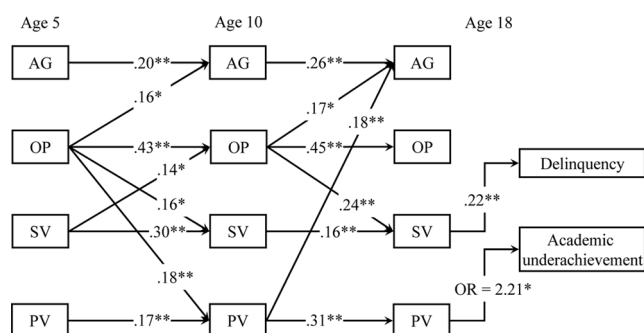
Age 5

Age 10

Age 18

AG

.20**

AG

.26**

AG

.16*

.17*

.18**

OP

.43**

OP

.45**

OP

.14*

Delinquency

.16*

.24**

.22**

SV

.30**

SV

.16**

SV

Academic underachievement

.18**

OR = 2.21*

PV

.17**

PV

.31**

PV